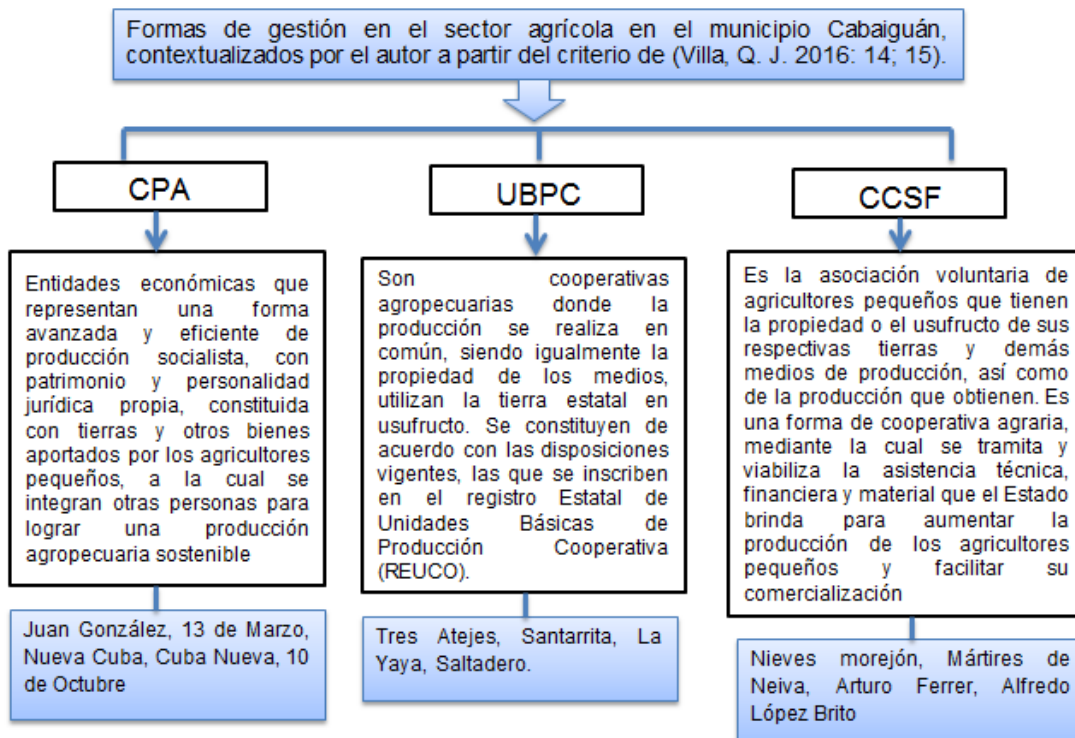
Formas de gestión en el sector agrícola en el municipio Cabaiguán, contextualizados por el autor a partir del criterio de (Villa, Q. J. 2016: 14; 15).

CPA

Entidades económicas que representan una forma avanzada y eficiente de producción socialista, con patrimonio y personalidad jurídica propia, constituida con tierras y otros bienes aportados por los agricultores pequeños, a la cual se integran otras personas para lograr una producción agropecuaria sostenible

Juan González, 13 de Marzo, Nueva Cuba, Cuba Nueva, 10 de Octubre

UBPC

Son cooperativas agropecuarias donde la producción se realiza en común, siendo igualmente la propiedad de los medios, utilizan la tierra estatal en usufructo. Se constituyen de acuerdo con las disposiciones vigentes, las que se inscriben en el registro Estatal de Unidades Básicas de Producción Cooperativa (REUCO).

Tres Atejes, Santarrita, La Yaya, Saltadero.

CCSF

Es la asociación voluntaria de agricultores pequeños que tienen la propiedad o el usufructo de sus respectivas tierras y demás medios de producción, así como de la producción que obtienen. Es una forma de cooperativa agraria, mediante la cual se tramita y viabiliza la asistencia técnica, financiera y material que el Estado brinda para aumentar la producción de los agricultores pequeños y facilitar su comercialización

Nieves morejón, Mártires de Neiva, Arturo Ferrer, Alfredo López Brito